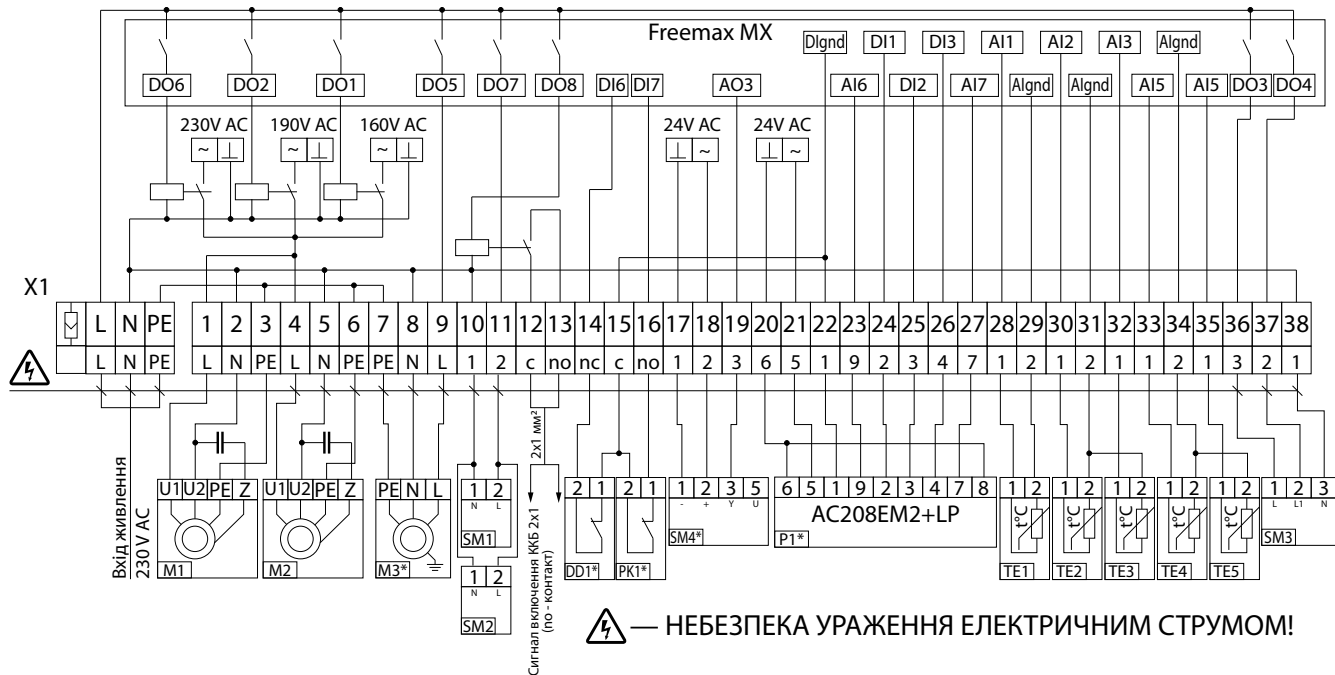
Freemax MX

DIgnd DI1 DI3 AI1 AI2 AI3 AIgnd

DO6 DO2 DO1 DO5 DO7 DO8 DI6 DI7 AO3 AI6 DI2 AI7 AIgnd AIgnd AI5 AI5 DO3 DO4

230V AC 190V AC 160V AC 24V AC 24V AC

X1

| | L | N | PE | 1 | 2 | 3 | 4 | 5 | 6 | 7 | 8 | 9 | 10 | 11 | 12 | 13 | 14 | 15 | 16 | 17 | 18 | 19 | 20 | 21 | 22 | 23 | 24 | 25 | 26 | 27 | 28 | 29 | 30 | 31 | 32 | 33 | 34 | 35 | 36 | 37 | 38 |
|---|---|---|---|---|---|---|---|---|---|---|---|---|---|---|---|---|---|---|---|---|---|---|---|---|---|---|---|---|---|---|---|---|---|---|---|---|---|---|---|---|---|
| | L | N | PE | L | N | PE | L | N | PE | PE | N | L | 1 | 2 | c | no | nc | c | no | 1 | 2 | 3 | 6 | 5 | 1 | 9 | 2 | 3 | 4 | 7 | 1 | 2 | 1 | 2 | 1 | 1 | 2 | 1 | 3 | 2 | 1 |

Вхід живлення 230 V AC

U1 U2 PE Z
M1

U1 U2 PE Z
M2

PE N L
M3*

1 2
N L
SM1

1 2
N L
SM2

2х1 мм²

Сигнал включення ККБ 2х1 (no - контакт)

2 1
DD1*

2 1
PK1*

1 2 3 5
- + Y U
SM4*

6 5 1 9 2 3 4 7 8
AC208EM2+LP
P1*

1 2 t°C TE1
1 2 t°C TE2
1 2 t°C TE3
1 2 t°C TE4
1 2 t°C TE5

1 2 3
L L1 N
SM3

— НЕБЕЗПЕКА УРАЖЕННЯ ЕЛЕКТРИЧНИМ СТРУМОМ!